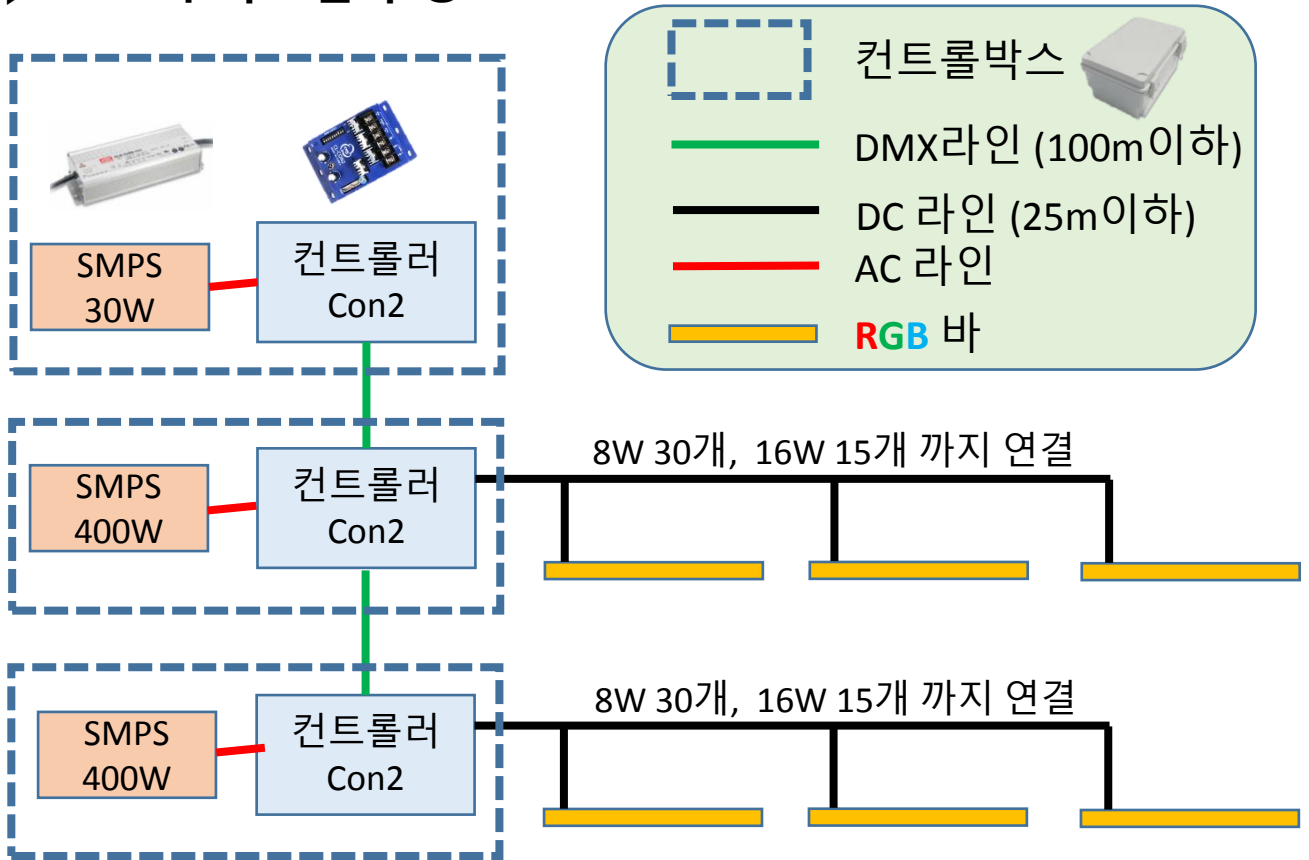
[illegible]

SMPS 30W

컨트롤러 Con2

SMPS 400W

컨트롤러 Con2

8W 30개, 16W 15개 까지 연결

SMPS 400W

컨트롤러 Con2

8W 30개, 16W 15개 까지 연결

컨트롤박스

DMX라인 (100m이하)

DC 라인 (25m이하)

AC 라인

RGB 바